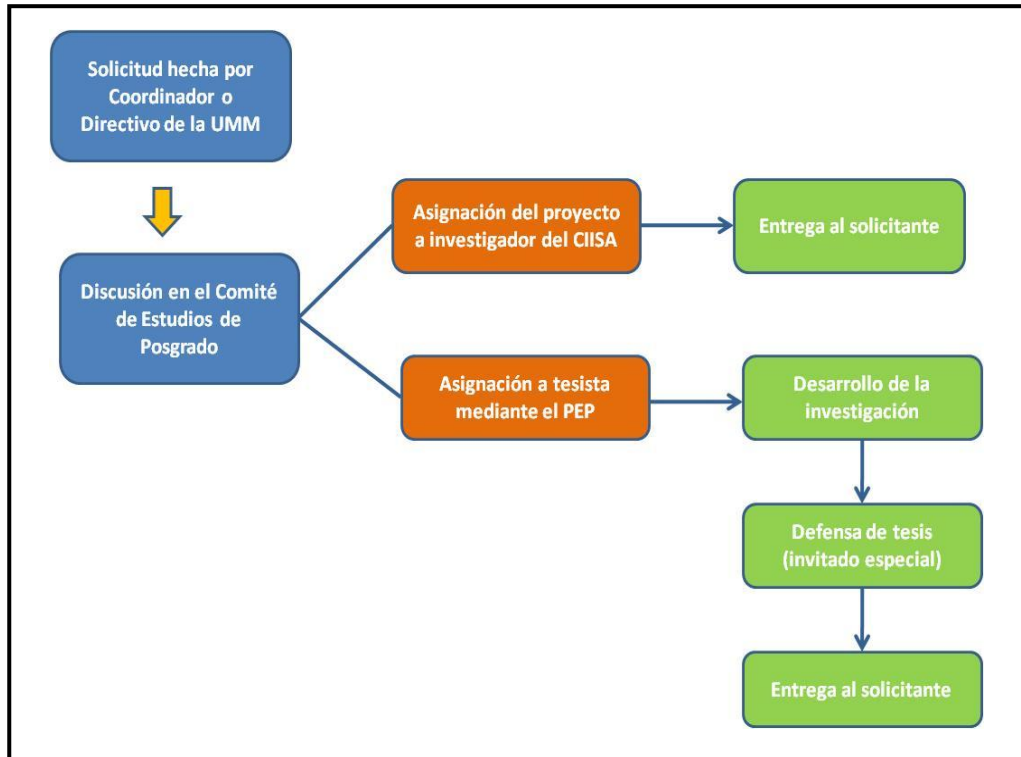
Solicitud hecha por Coordinador o Directivo de la UMM

Discusión en el Comité de Estudios de Posgrado

Asignación del proyecto a investigador del CIISA

Entrega al solicitante

Asignación a tesista mediante el PEP

Desarrollo de la investigación

Defensa de tesis (invitado especial)

Entrega al solicitante